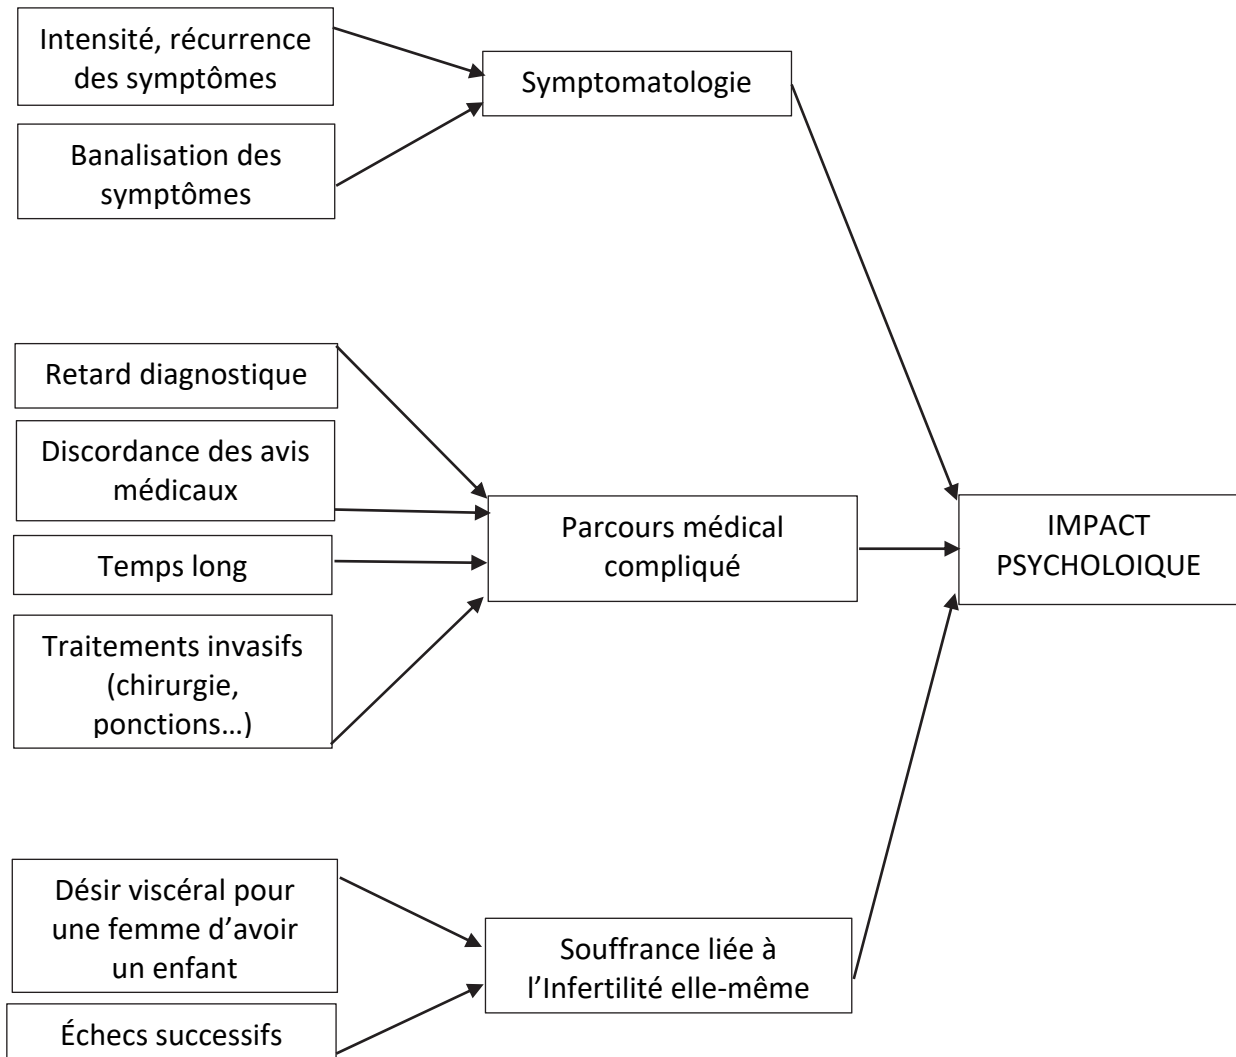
Intensité, récurrence des symptômes

Banalisation des symptômes

Symptomatologie

Retard diagnostique

Discordance des avis médicaux

Temps long

Traitements invasifs (chirurgie, ponctions…)

Parcours médical compliqué

IMPACT PSYCHOLOIQUE

Désir viscéral pour une femme d'avoir un enfant

Échecs successifs

Souffrance liée à l'Infertilité elle-même